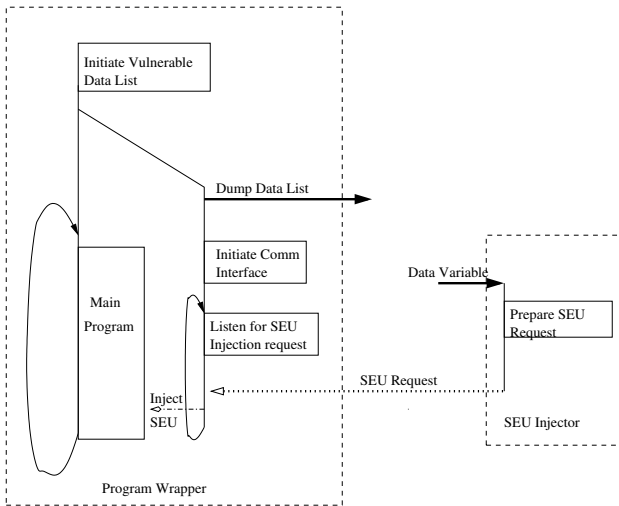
Initiate Vulnerable Data List

Dump Data List

Initiate Comm Interface

Main Program

Listen for SEU Injection request

Data Variable

Prepare SEU Request

SEU Request

Inject SEU

SEU Injector

Program Wrapper